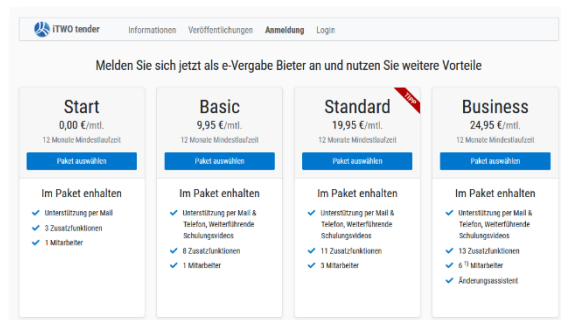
iTWO tender Informationen Veröffentlichungen Anmeldung Login

Melden Sie sich jetzt als e-Vergabe Bieter an und nutzen Sie weitere Vorteile

Start
0,00 €/mtl.
12 Monate Mindestlaufzeit
Paket auswählen
Im Paket enthalten
Unterstützung per Mail
3 Zusatzfunktionen
1 Mitarbeiter

Basic
9,95 €/mtl.
12 Monate Mindestlaufzeit
Paket auswählen
Im Paket enthalten
Unterstützung per Mail & Telefon, Weiterführende Schulungsvideos
8 Zusatzfunktionen
1 Mitarbeiter

TIPP
Standard
19,95 €/mtl.
12 Monate Mindestlaufzeit
Paket auswählen
Im Paket enthalten
Unterstützung per Mail & Telefon, Weiterführende Schulungsvideos
11 Zusatzfunktionen
3 Mitarbeiter

Business
24,95 €/mtl.
12 Monate Mindestlaufzeit
Paket auswählen
Im Paket enthalten
Unterstützung per Mail & Telefon, Weiterführende Schulungsvideos
13 Zusatzfunktionen
6 $^{1)}$ Mitarbeiter
Änderungsassistent